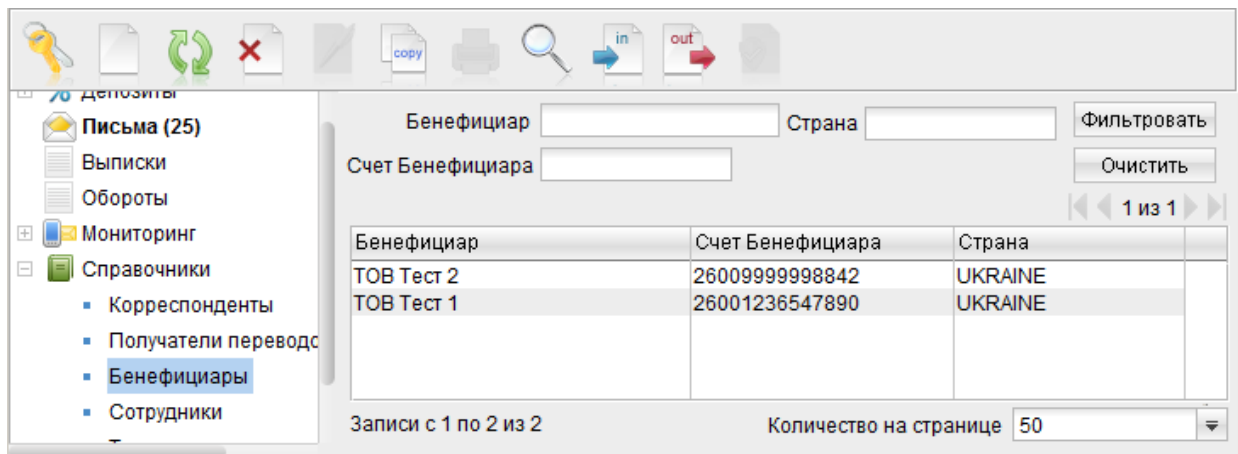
copy in out

Депозиты
Письма (25)
Выписки
Обороты
Мониторинг
Справочники
Корреспонденты
Получатели переводо
Бенефициары
Сотрудники

Бенефициар
Страна
Фильтровать
Счет Бенефициара
Очистить
1 из 1

| Бенефициар | Счет Бенефициара | Страна |
|---|---|---|
| ТОВ Тест 2 | 26009999998842 | UKRAINE |
| ТОВ Тест 1 | 26001236547890 | UKRAINE |

Записи с 1 по 2 из 2
Количество на странице 50